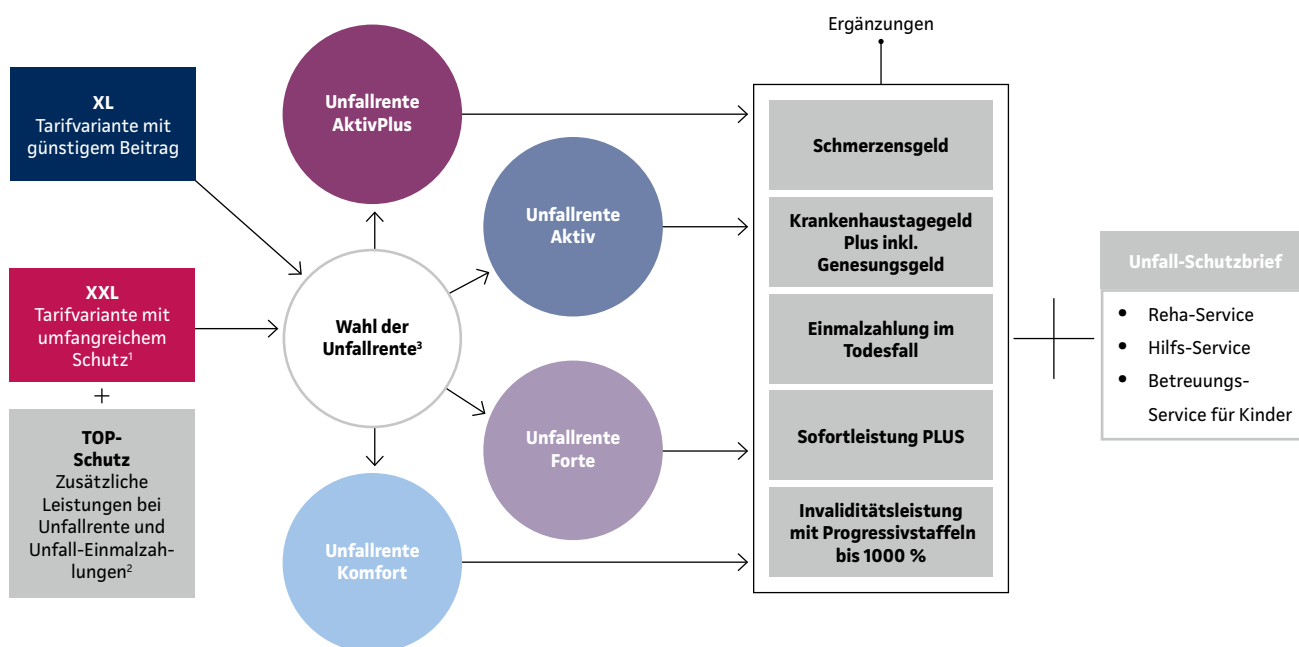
Ergänzungen

XL
Tarifvariante mit günstigem Beitrag

XXL
Tarifvariante mit umfangreichem Schutz$^1$

+

TOP-Schutz
Zusätzliche Leistungen bei Unfallrente und Unfall-Einmalzahlungen$^2$

Unfallrente AktivPlus

Unfallrente Aktiv

Wahl der Unfallrente$^3$

Unfallrente Forte

Unfallrente Komfort

Schmerzensgeld

Krankenhaustagegeld Plus inkl. Genesungsgeld

Einmalzahlung im Todesfall

Sofortleistung PLUS

Invaliditätsleistung mit Progressivstaffeln bis 1000 %

Unfall-Schutzbrief

- Reha-Service
- Hilfs-Service
- Betreuungs-Service für Kinder